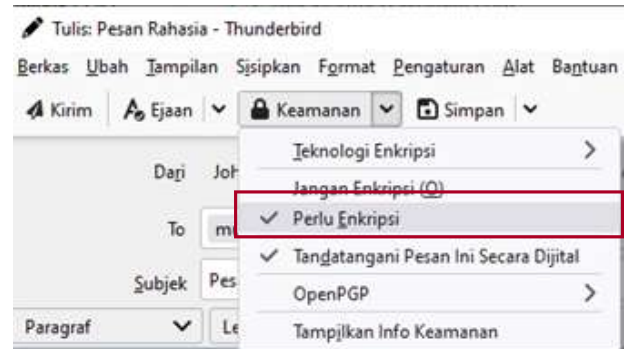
Tulis: Pesan Rahasia - Thunderbird

Berkas Ubah Tampilan Sisipkan Format Pengaturan Alat Bantuan

Kirim Ejaan Keamanan Simpan

Dari Joh

To m

Subjek Pes

Paragraf Le

Teknologi Enkripsi

Jangan Enkripsi (O)

Perlu Enkripsi

Tandatangani Pesan Ini Secara Dijital

OpenPGP

Tampilkan Info Keamanan